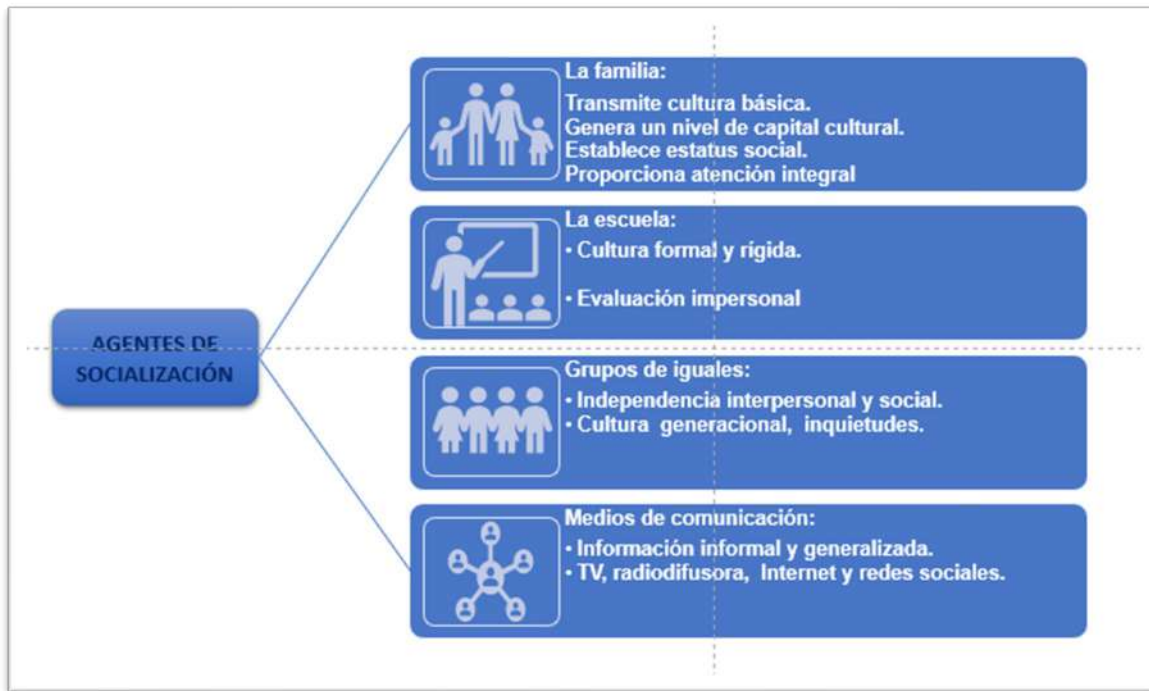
AGENTES DE SOCIALIZACIÓN

La familia:
Transmite cultura básica.
Genera un nivel de capital cultural.
Establece estatus social.
Proporciona atención integral

La escuela:
• Cultura formal y rígida.
• Evaluación impersonal

Grupos de iguales:
• Independencia interpersonal y social.
• Cultura generacional, inquietudes.

Medios de comunicación:
• Información informal y generalizada.
• TV, radiodifusora, Internet y redes sociales.